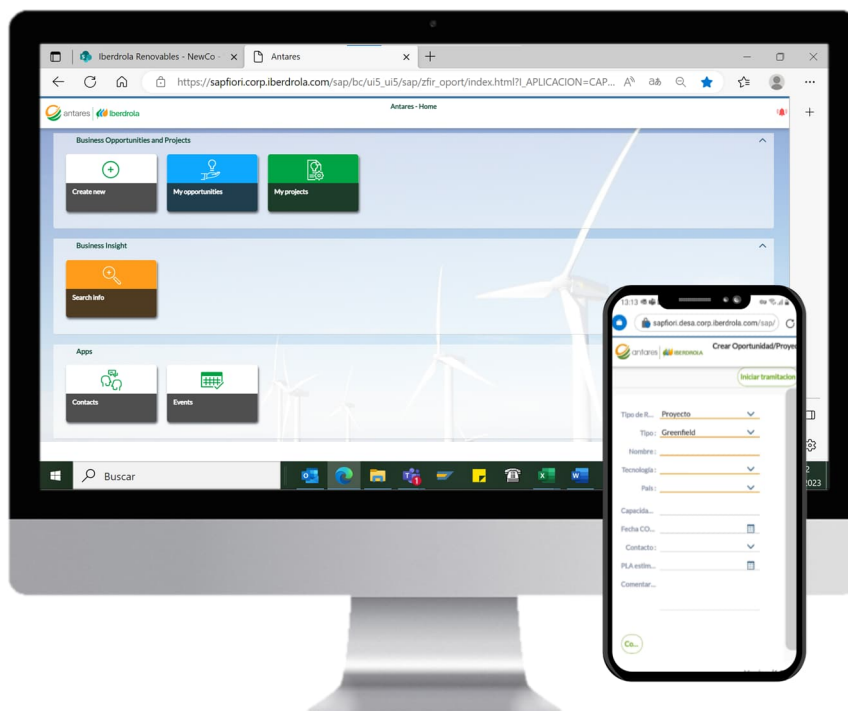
Iberdrola Renovables - NewCo - ×
Antares ×
+

https://sapfiori.corp.iberdrola.com/sap/bc/ui5_ui5/sap/zfir_oport/index.html?I_APLICACION=CAP...

antares | iberdrola
Antares - Home

Business Opportunities and Projects

Create new
My opportunities
My projects

Business Insight

Search info

Apps

Contacts
Events

Buscar

13:13

sapfiori.desa.corp.iberdrola.com/sap/

antares | IBERDROLA
Crear Oportunidad/Proye

Iniciar tramitacion

Tipo de R... Proyecto
Tipo : Greenfield
Nombre :
Tecnologia :
Pais :
Capacida...
Fecha CO...
Contacto :
PLA estim...
Comentar...

Co...

2
2023